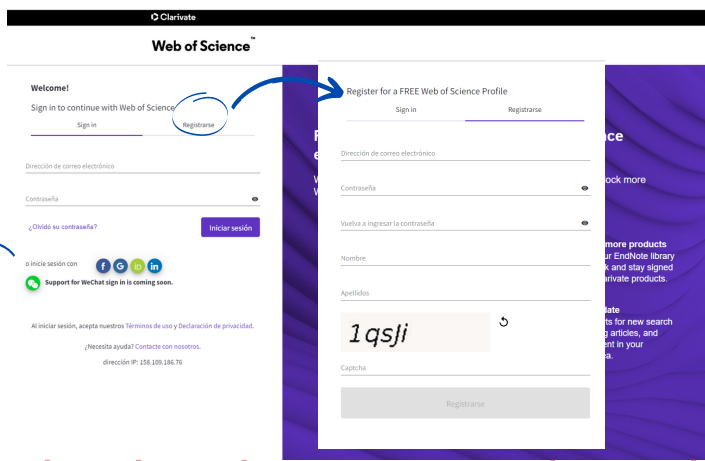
Clarivate

Web of Science™

Welcome!

Sign in to continue with Web of Science

Sign in

Registrarse

Dirección de correo electrónico

Contraseña

¿Olvidó su contraseña?

Iniciar sesión

o inicie sesión con

Support for WeChat sign in is coming soon.

Al iniciar sesión, acepta nuestros Términos de uso y Declaración de privacidad.

¿Necesita ayuda? Contacte con nosotros.

dirección IP: 158.109.186.76

Register for a FREE Web of Science Profile

Sign in

Registrarse

Dirección de correo electrónico

Contraseña

Vuelva a ingresar la contraseña

Nombre

Apellidos

1qsJi

Captcha

Registrarse

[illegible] ence

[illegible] ock more

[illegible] more products
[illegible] ur EndNote library
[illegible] k and stay signed
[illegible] arivate products.

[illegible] date
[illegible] ts for new search
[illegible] g articles, and
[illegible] ent in your
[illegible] a.